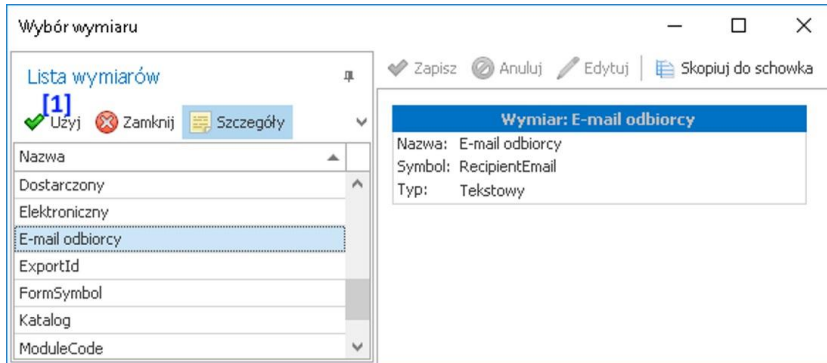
Wybór wymiaru

Lista wymiarów

[1]
Użyj  Zamknij  Szczegóły

| Nazwa |
|---|
| Dostarczony |
| Elektroniczny |
| E-mail odbiorcy |
| ExportId |
| FormSymbol |
| Katalog |
| ModuleCode |

Zapisz  Anuluj  Edytuj  Skopiuj do schowka

Wymiar: E-mail odbiorcy
Nazwa: E-mail odbiorcy
Symbol: RecipientEmail
Typ: Tekstowy